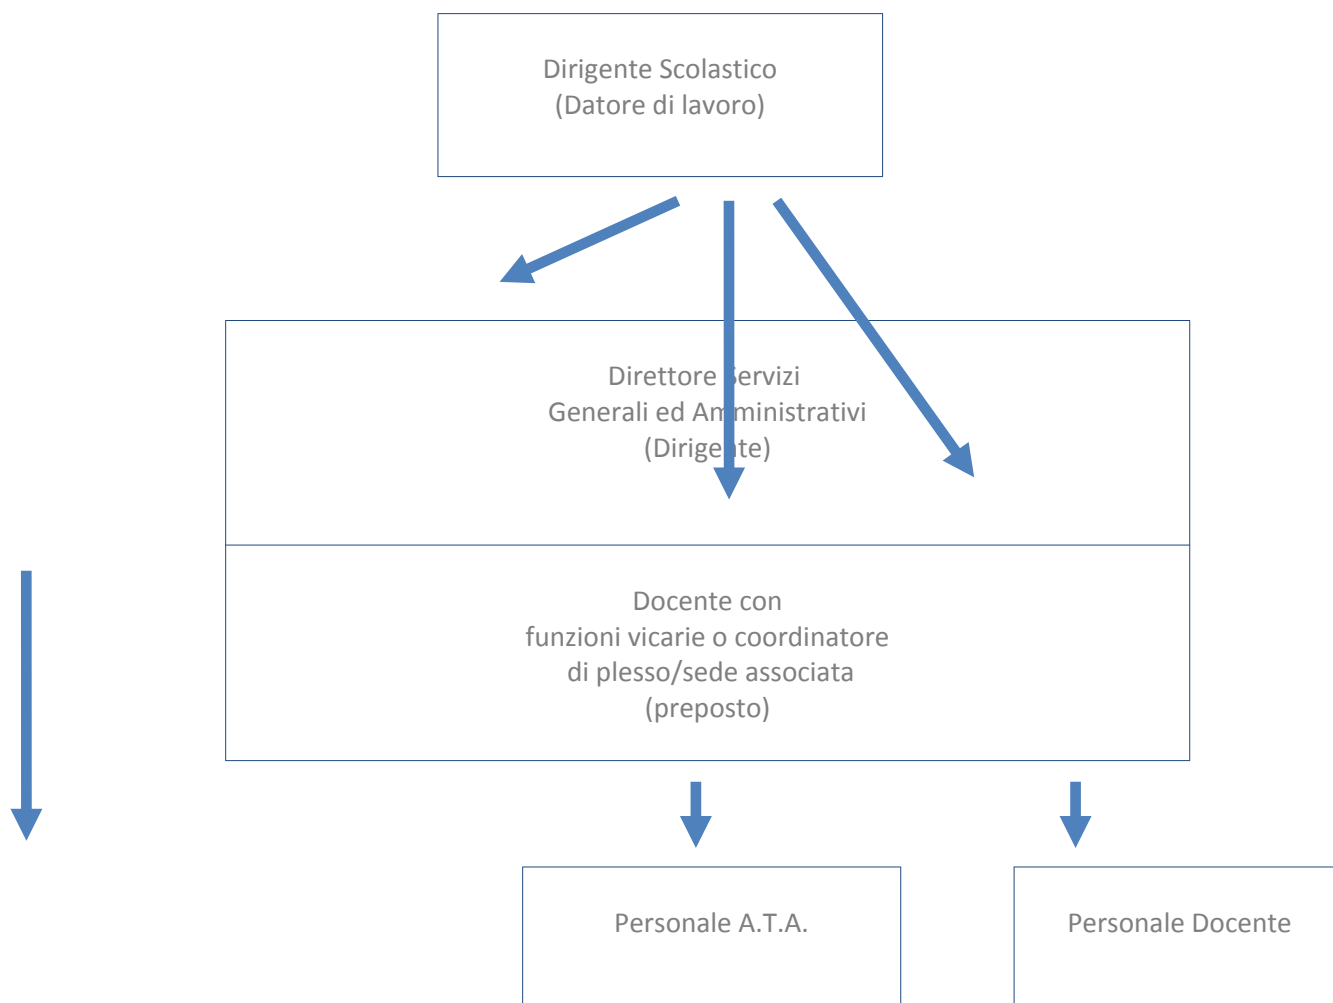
Dirigente Scolastico
(Datore di lavoro)

Direttore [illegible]ervizi
Generali ed Am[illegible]ministrativi
(Dirige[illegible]te)

Docente con
funzioni vicarie o coordinatore
di plesso/sede associata
(preposto)

Personale A.T.A.

Personale Docente